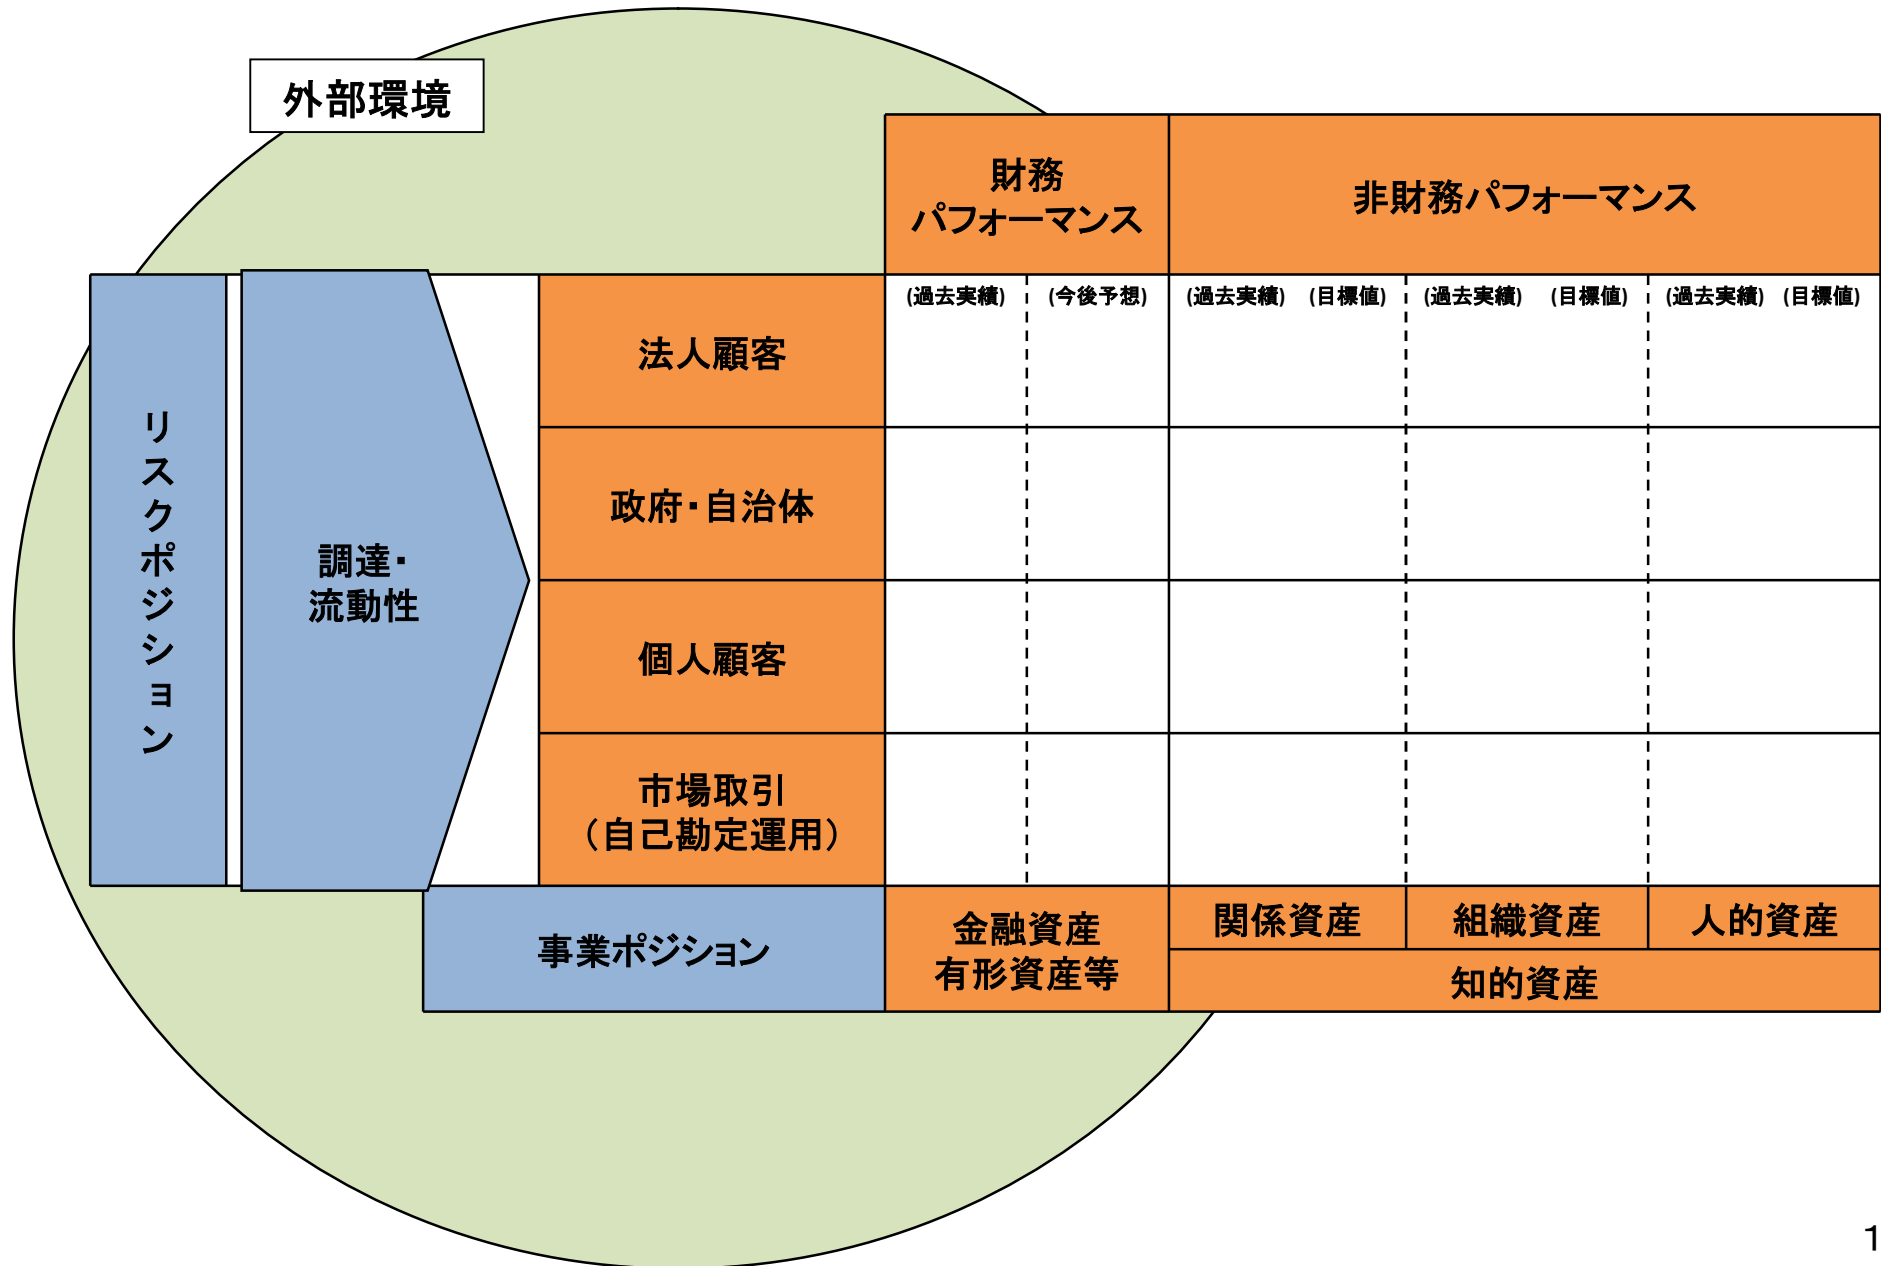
外部環境

リスクポジション

調達・流動性

| | 財務パフォーマンス | | 非財務パフォーマンス | | | | | |
|---|---|---|---|---|---|---|---|---|
| | (過去実績) | (今後予想) | (過去実績) | (目標値) | (過去実績) | (目標値) | (過去実績) | (目標値) |
| 法人顧客 | | | | | | | | |
| 政府・自治体 | | | | | | | | |
| 個人顧客 | | | | | | | | |
| 市場取引（自己勘定運用） | | | | | | | | |
| 事業ポジション | 金融資産 有形資産等 | | 関係資産 | | 組織資産 | | 人的資産 | |
| | | | 知的資産 | | | | | |

1